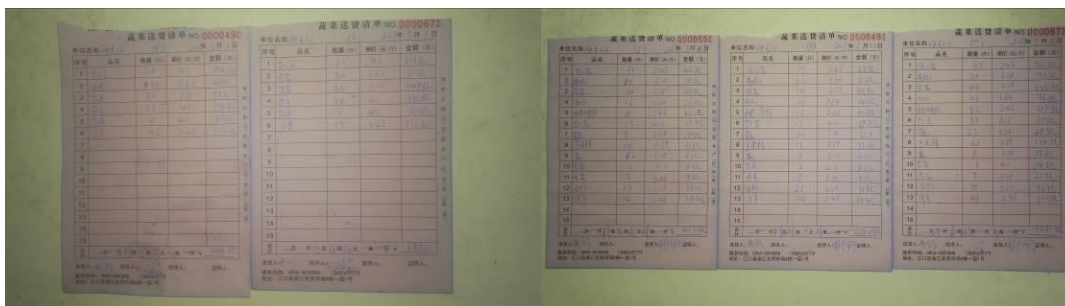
蔬菜送货清单 NO 0000490

单位名称 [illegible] 年 月 日

| 序号 | 品名 | 数量 | 单价 | 金额 |
|---|---|---|---|---|
| 1 | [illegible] | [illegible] | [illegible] | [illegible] |
| 2 | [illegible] | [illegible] | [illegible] | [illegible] |
| 3 | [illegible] | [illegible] | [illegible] | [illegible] |
| 4 | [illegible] | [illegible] | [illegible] | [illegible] |
| 5 | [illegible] | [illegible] | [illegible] | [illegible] |
| 6 | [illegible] | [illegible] | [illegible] | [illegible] |
| 7 | | | | |
| 8 | | | | |
| 9 | | | | |
| 10 | | | | |
| 11 | | | | |
| 12 | | | | |
| 13 | | | | |
| 14 | | | | |
| 15 | | | | |

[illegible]

蔬菜送货清单 NO 0000672

单位名称 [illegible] 年 月 日

| 序号 | 品名 | 数量 | 单价 | 金额 |
|---|---|---|---|---|
| 1 | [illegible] | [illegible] | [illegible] | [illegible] |
| 2 | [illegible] | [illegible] | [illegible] | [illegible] |
| 3 | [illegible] | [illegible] | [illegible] | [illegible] |
| 4 | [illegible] | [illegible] | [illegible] | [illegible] |
| 5 | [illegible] | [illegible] | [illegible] | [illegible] |
| 6 | | | | |
| 7 | | | | |
| 8 | | | | |
| 9 | | | | |
| 10 | | | | |
| 11 | | | | |
| 12 | | | | |
| 13 | | | | |
| 14 | | | | |
| 15 | | | | |

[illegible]

蔬菜送货清单 NO 0000550

单位名称 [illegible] 年 月 日

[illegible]

蔬菜送货清单 NO 0000493

单位名称 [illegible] 年 月 日

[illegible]

蔬菜送货清单 NO 0000672

单位名称 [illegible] 年 月 日

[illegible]